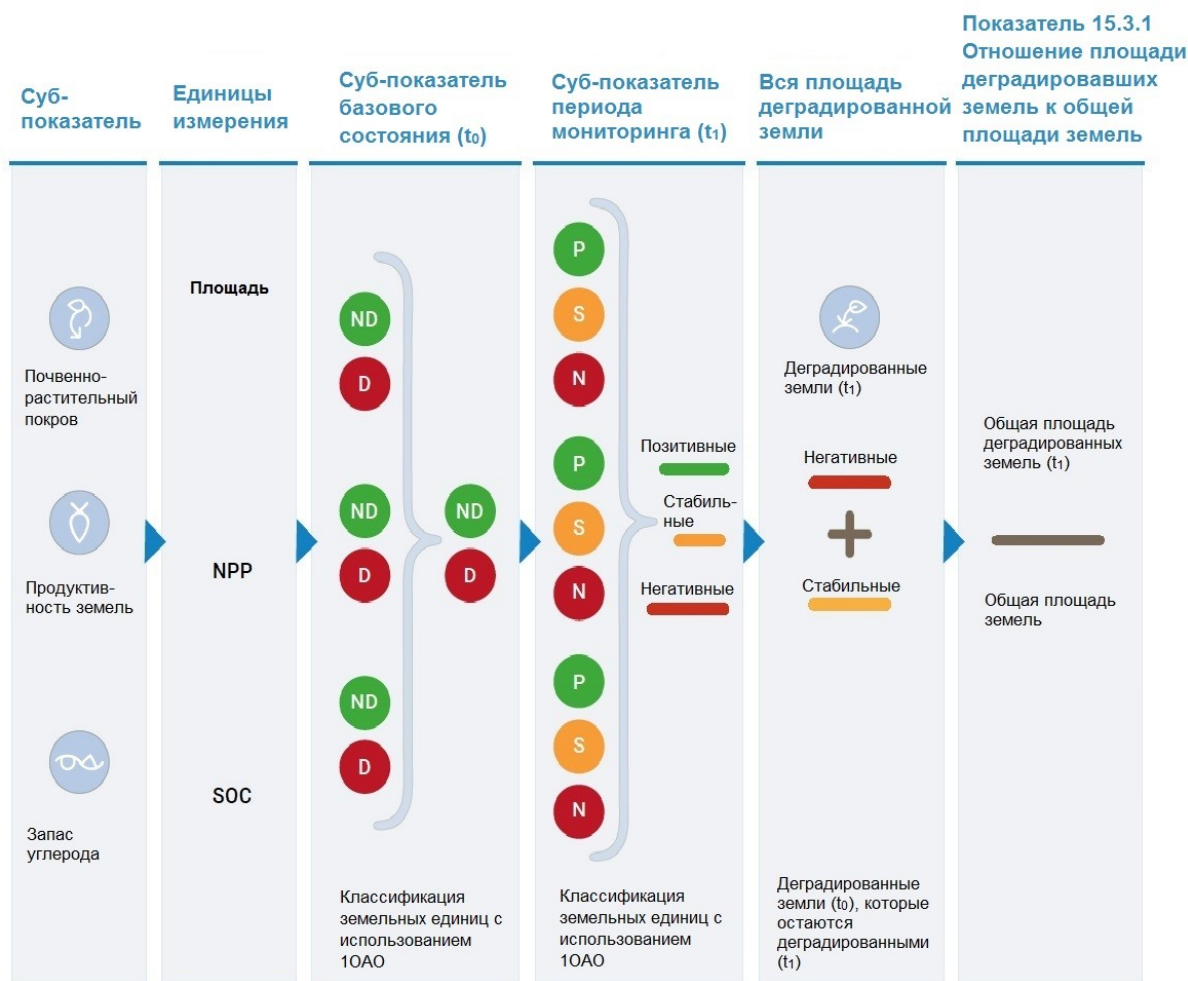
Суб-показатель

Единицы измерения

Суб-показатель базового состояния ($t_0$)

Суб-показатель периода мониторинга ($t_1$)

Вся площадь деградированной земли

Показатель 15.3.1 Отношение площади деградировавших земель к общей площади земель

Почвенно-растительный покров

Продуктивность земель

Запас углерода

Площадь

NPP

SOC

ND
D
ND
D
ND
D
ND
D

Классификация земельных единиц с использованием 1ОАО

P
S
N
P
S
N
P
S
N

Позитивные

Стабильные

Негативные

Классификация земельных единиц с использованием 1ОАО

Деградированные земли ($t_1$)

Негативные

+

Стабильные

Деградированные земли ($t_0$), которые остаются деградированными ($t_1$)

Общая площадь деградированных земель ($t_1$)

Общая площадь земель